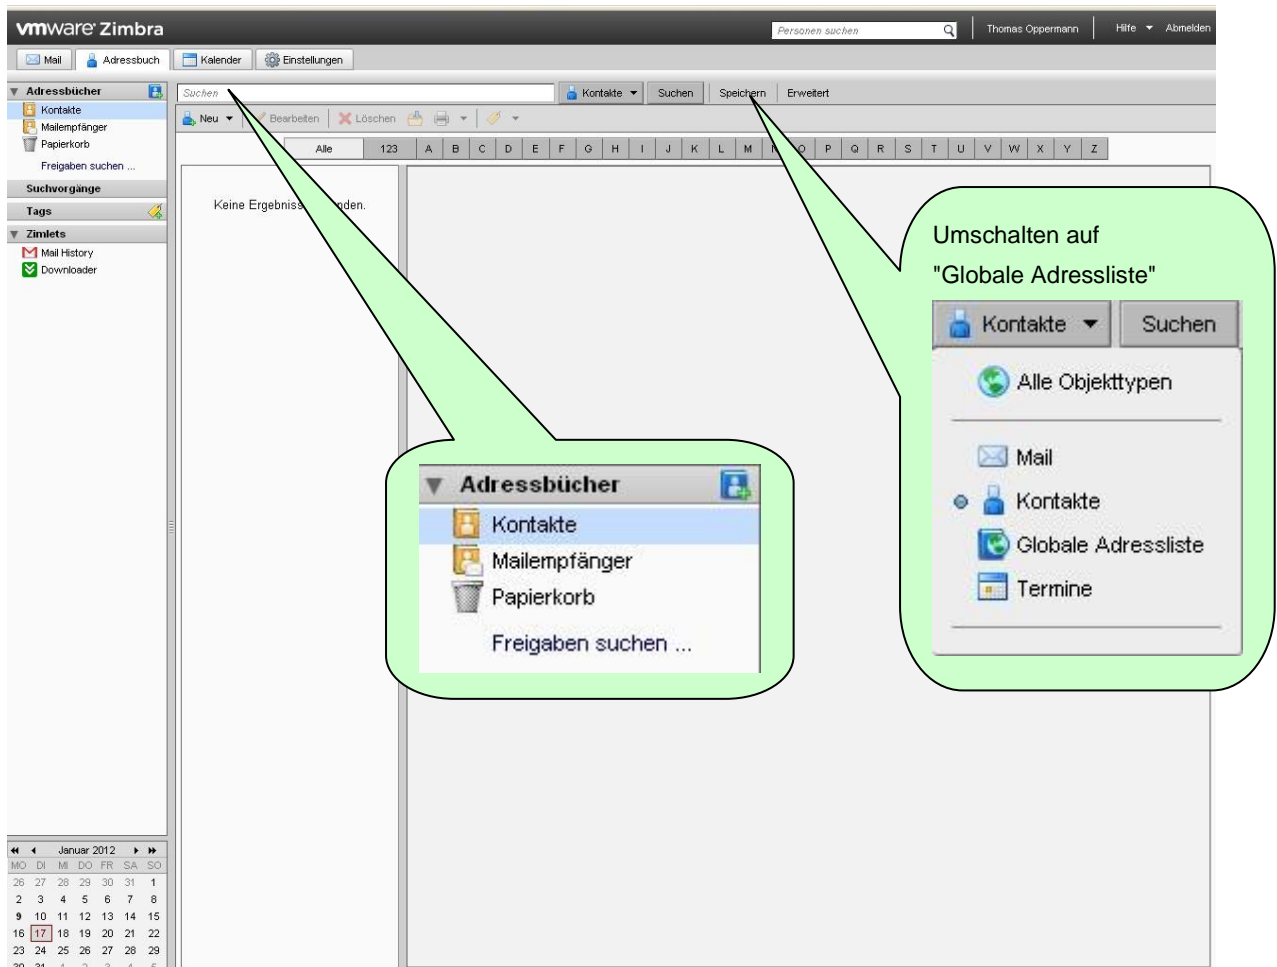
vmware Zimbra

Personen suchen

Thomas Oppermann

Hilfe

Abmelden

Mail

Adressbuch

Kalender

Einstellungen

Adressbücher

Kontakte

Mailempfänger

Papierkorb

Freigaben suchen ...

Suchvorgänge

Tags

Zimlets

Mail History

Downloader

Suchen

Kontakte

Suchen

Speichern

Erweitert

Neu

Bearbeiten

Löschen

| Alle | 123 | A | B | C | D | E | F | G | H | I | J | K | L | M | N | O | P | Q | R | S | T | U | V | W | X | Y | Z |
|---|---|---|---|---|---|---|---|---|---|---|---|---|---|---|---|---|---|---|---|---|---|---|---|---|---|---|---|

Keine Ergebnisse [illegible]nden.

Umschalten auf "Globale Adressliste"

Kontakte

Suchen

Alle Objekttypen

Mail

Kontakte

Globale Adressliste

Termine

Adressbücher

Kontakte

Mailempfänger

Papierkorb

Freigaben suchen ...

Januar 2012

| MO | DI | MI | DO | FR | SA | SO |
|---|---|---|---|---|---|---|
| 26 | 27 | 28 | 29 | 30 | 31 | 1 |
| 2 | 3 | 4 | 5 | 6 | 7 | 8 |
| 9 | 10 | 11 | 12 | 13 | 14 | 15 |
| 16 | 17 | 18 | 19 | 20 | 21 | 22 |
| 23 | 24 | 25 | 26 | 27 | 28 | 29 |
| 30 | 31 | 1 | 2 | 3 | 4 | 5 |